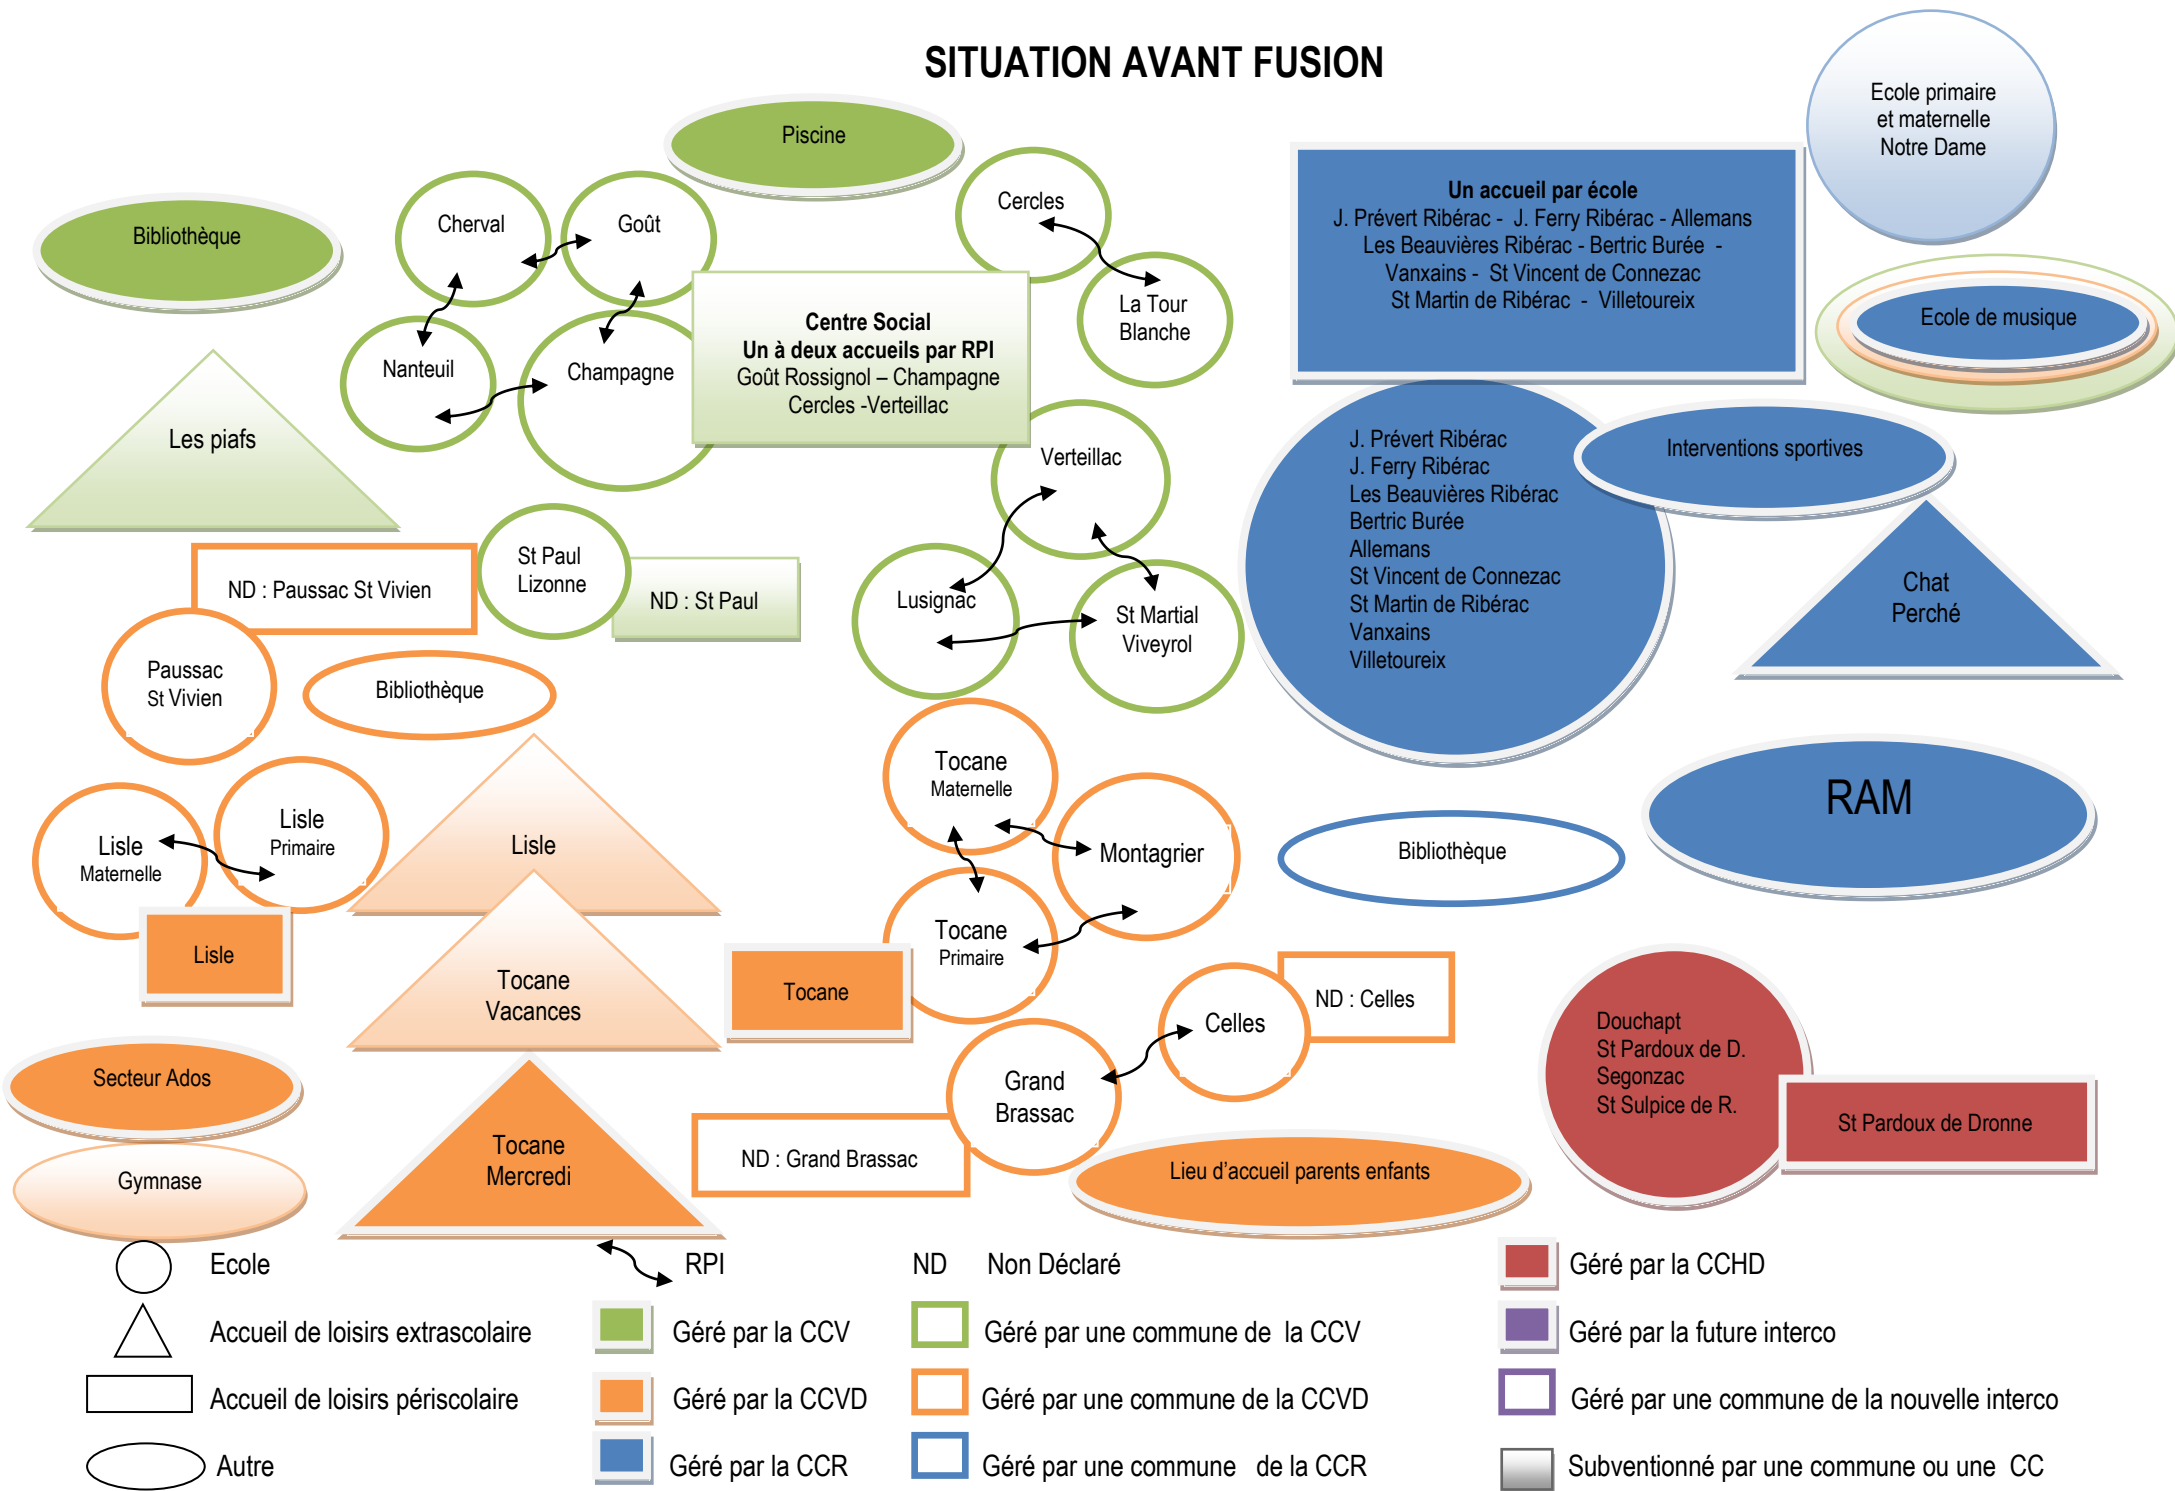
SITUATION AVANT FUSION

Ecole primaire et maternelle Notre Dame

Piscine

Bibliothèque

Cherval

Goût

Cercles

La Tour Blanche

Nanteuil

Champagne

Centre Social
Un à deux accueils par RPI
Goût Rossignol – Champagne
Cercles -Verteillac

Un accueil par école
J. Prévert Ribérac - J. Ferry Ribérac - Allemans
Les Beauvières Ribérac - Bertric Burée -
Vanxains - St Vincent de Connezac
St Martin de Ribérac - Villetoureix

Ecole de musique

Les piafs

Verteillac

J. Prévert Ribérac
J. Ferry Ribérac
Les Beauvières Ribérac
Bertric Burée
Allemans
St Vincent de Connezac
St Martin de Ribérac
Vanxains
Villetoureix

Interventions sportives

Chat Perché

ND : Paussac St Vivien

St Paul Lizonne

ND : St Paul

Lusignac

St Martial Viveyrol

Paussac St Vivien

Bibliothèque

Tocane Maternelle

RAM

Lisle Maternelle

Lisle Primaire

Lisle

Montagrier

Bibliothèque

Lisle

Tocane Vacances

Tocane Primaire

Tocane

Celles

ND : Celles

Douchapt
St Pardoux de D.
Segonzac
St Sulpice de R.

St Pardoux de Dronne

Secteur Ados

Tocane Mercredi

Grand Brassac

ND : Grand Brassac

Lieu d'accueil parents enfants

Gymnase

Ecole

RPI

ND Non Déclaré

Géré par la CCHD

Accueil de loisirs extrascolaire

Géré par la CCV

Géré par une commune de la CCV

Géré par la future interco

Accueil de loisirs périscolaire

Géré par la CCVD

Géré par une commune de la CCVD

Géré par une commune de la nouvelle interco

Autre

Géré par la CCR

Géré par une commune de la CCR

Subventionné par une commune ou une CC